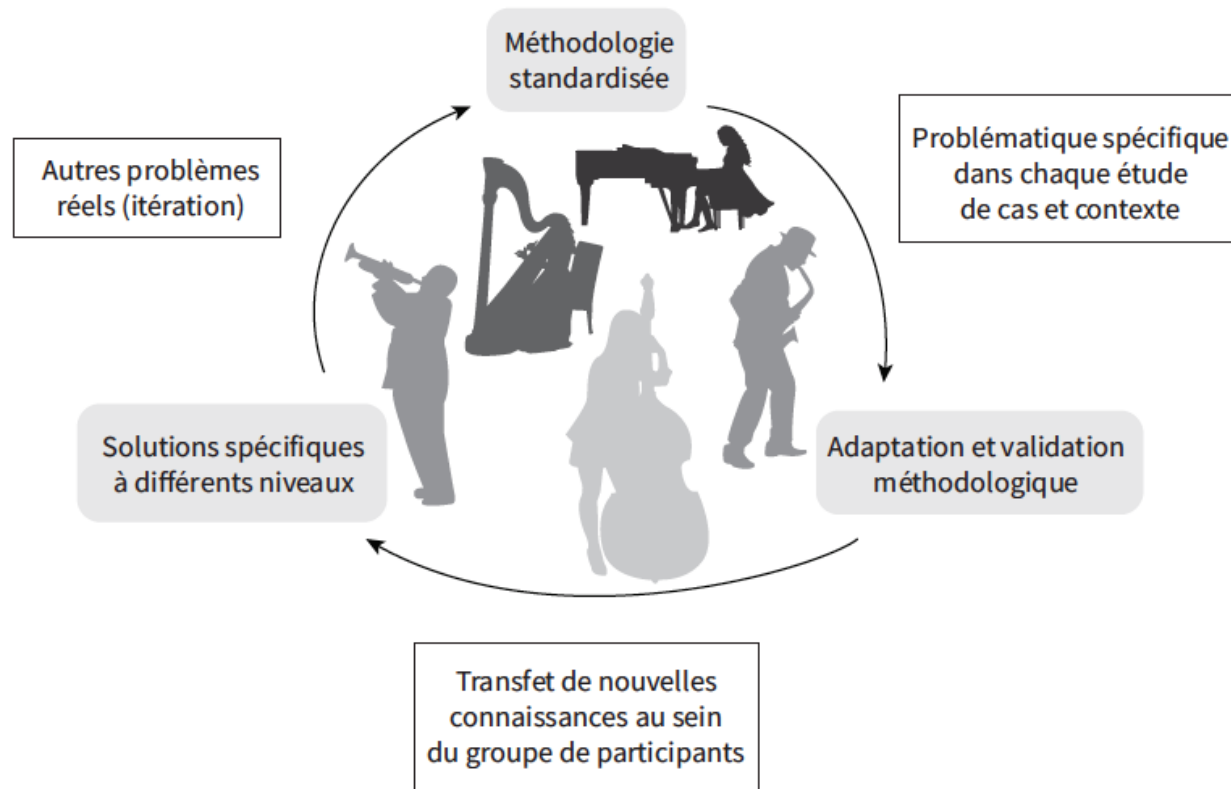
Méthodologie standardisée

Autres problèmes réels (itération)

Problématique spécifique dans chaque étude de cas et contexte

Solutions spécifiques à différents niveaux

Adaptation et validation méthodologique

Transfet de nouvelles connaissances au sein du groupe de participants